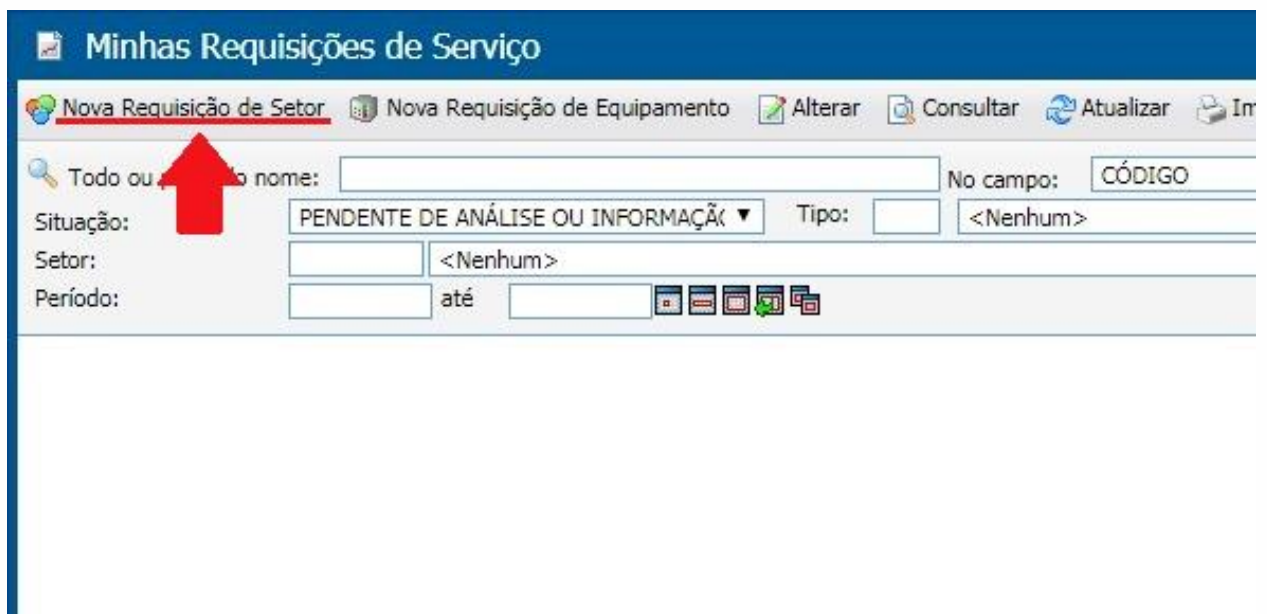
Minhas Requisições de Serviço

Nova Requisição de Setor Nova Requisição de Equipamento Alterar Consultar Atualizar Im

Todo ou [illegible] nome: No campo: CÓDIGO
Situação: PENDENTE DE ANÁLISE OU INFORMAÇÃ( ▼ Tipo: <Nenhum>
Setor: <Nenhum>
Período: até